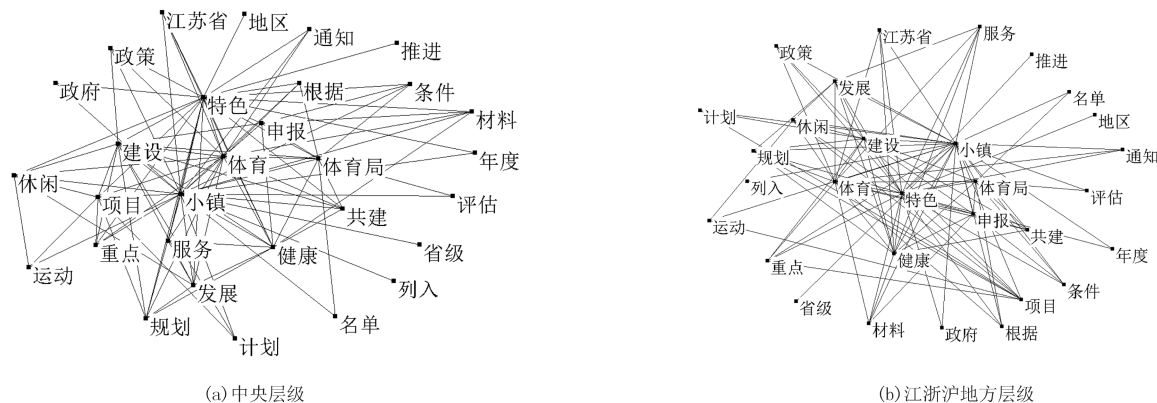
江苏省
地区
通知
推进
政策
政府
特色
根据
条件
材料
申报
建设
体育
体育局
年度
休闲
项目
小镇
共建
评估
重点
服务
健康
省级
运动
发展
列入
规划
名单
计划

(a) 中央层级

政策
江苏省
服务
推进
发展
名单
计划
休闲
地区
建设
小镇
通知
规划
体育
体育局
评估
列入
特色
申报
共建
运动
年度
健康
重点
条件
项目
省级
材料
政府
根据

(b) 江浙沪地方层级